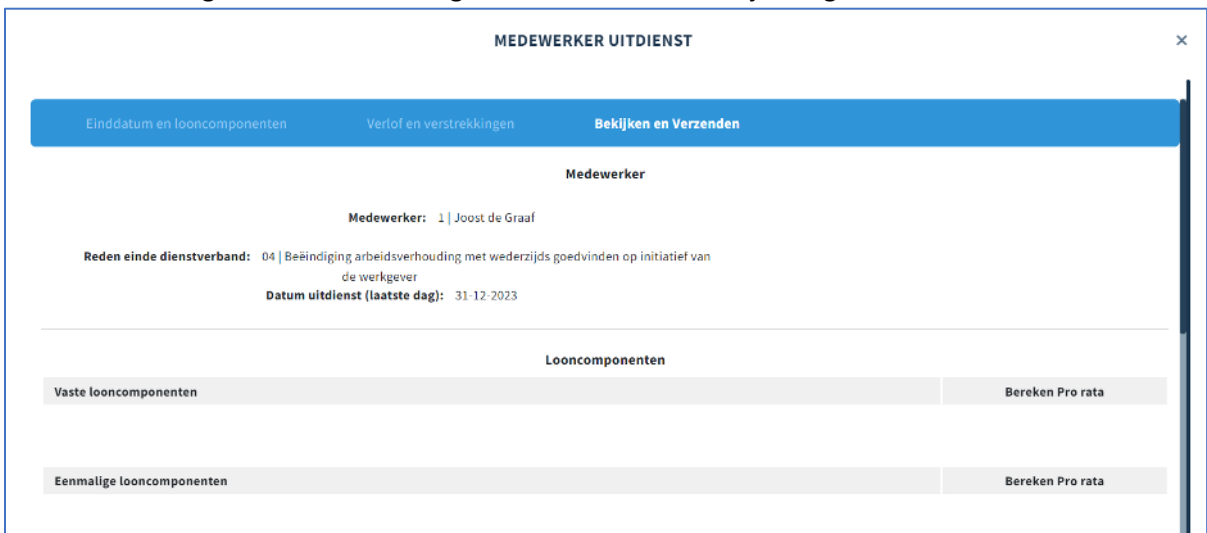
MEDEWERKER UITDIENST

×

Einddatum en looncomponenten
Verlof en verstrekkingen
Bekijken en Verzenden

Medewerker

Medewerker: 1 | Joost de Graaf

Reden einde dienstverband: 04 | Beëindiging arbeidsverhouding met wederzijds goedvinden op initiatief van de werkgever

Datum uitdienst (laatste dag): 31-12-2023

Looncomponenten

| Vaste looncomponenten | Bereken Pro rata |
|---|---|

| Eenmalige looncomponenten | Bereken Pro rata |
|---|---|